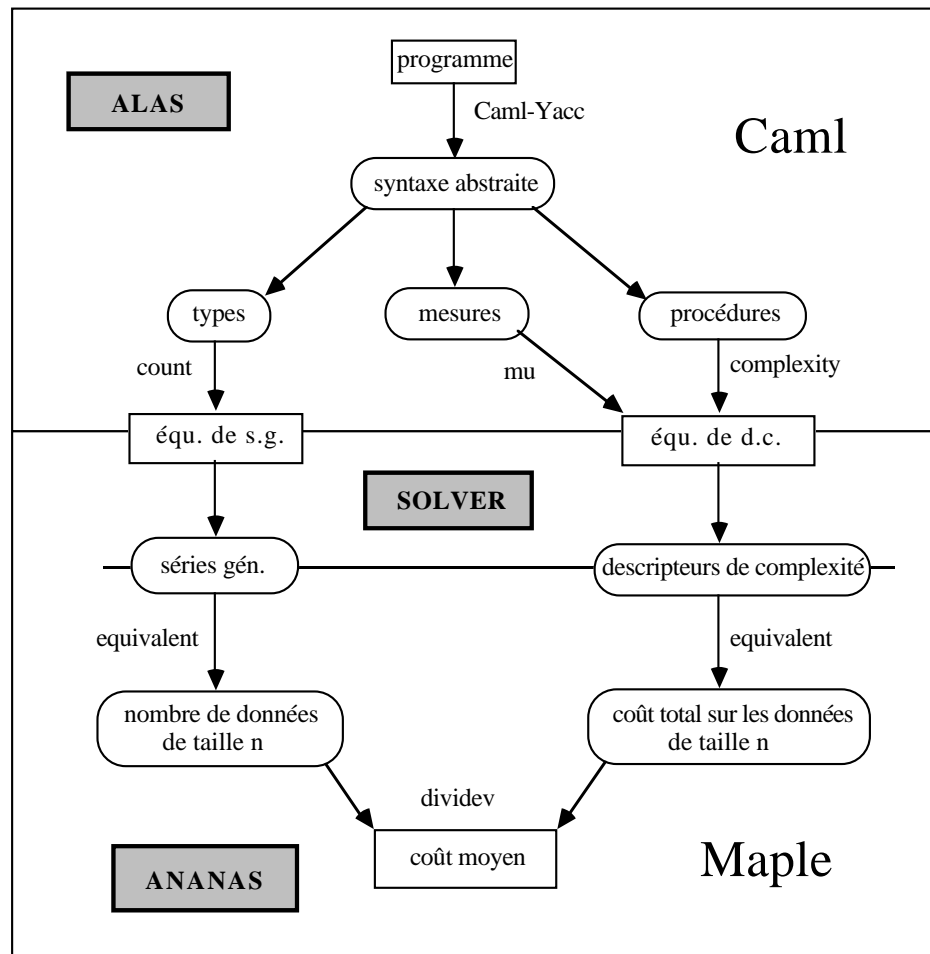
programme

ALAS

Caml-Yacc

Caml

syntaxe abstraite

types

mesures

procédures

count

mu

complexity

équ. de s.g.

équ. de d.c.

SOLVER

séries gén.

descripteurs de complexité

equivalent

equivalent

nombre de données de taille n

coût total sur les données de taille n

dividev

coût moyen

ANANAS

Maple